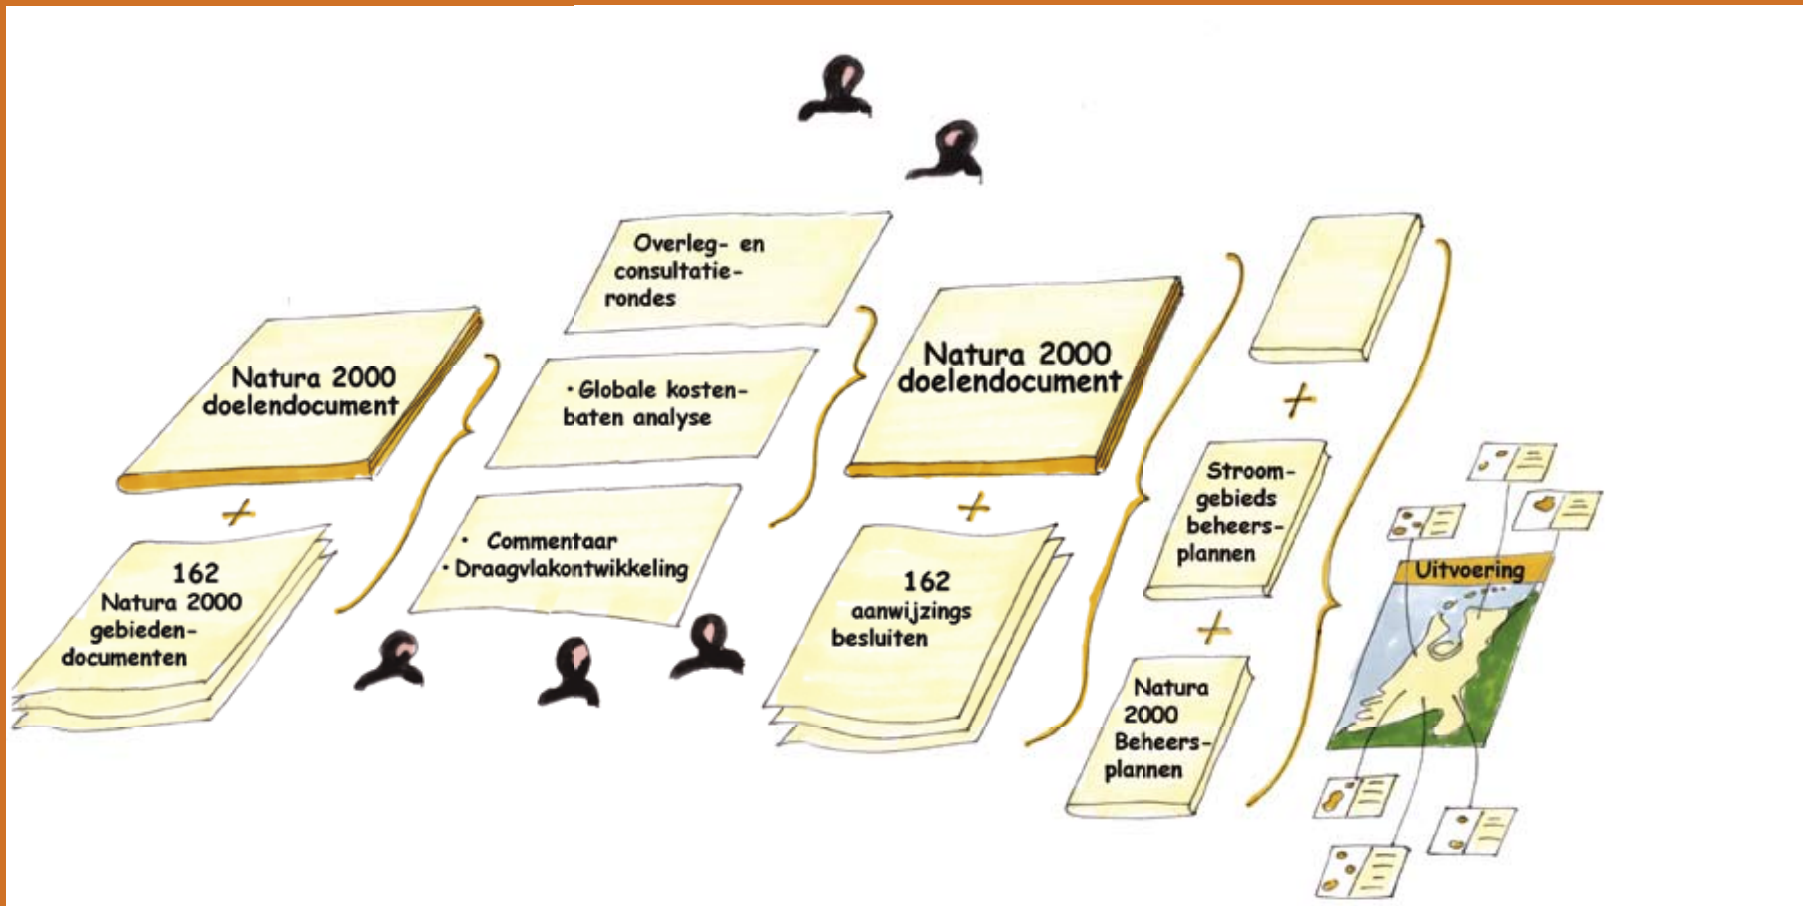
Natura 2000 doelendocument

+

162 Natura 2000 gebieden-documenten

Overleg- en consultatie-rondes

· Globale kosten-baten analyse

· Commentaar
· Draagvlakontwikkeling

Natura 2000 doelendocument

+

162 aanwijzings besluiten

+

Stroom-gebieds beheers-plannen

+

Natura 2000 Beheers-plannen

Uitvoering